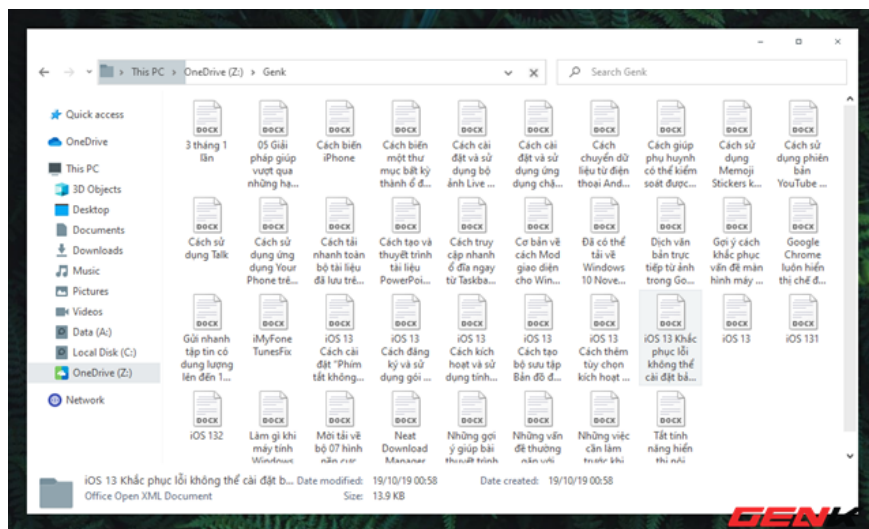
This PC > OneDrive (Z:) > Genk

Search Genk

Quick access
OneDrive
This PC
3D Objects
Desktop
Documents
Downloads
Music
Pictures
Videos
Data (A:)
Local Disk (C:)
OneDrive (Z:)
Network

DOCX 3 tháng 1 lần
DOCX 05 Giải pháp giúp vượt qua những hạ...
DOCX Cách biến iPhone
DOCX Cách biến một thư mục bất kỳ thành ổ đ...
DOCX Cách cài đặt và sử dụng bộ ảnh Live ...
DOCX Cách cài đặt và sử dụng ứng dụng chặ...
DOCX Cách chuyển dữ liệu từ điện thoại And...
DOCX Cách giúp phụ huynh có thể kiểm soát được...
DOCX Cách sử dụng Memoji Stickers k...
DOCX Cách sử dụng phiên bản YouTube ...
DOCX Cách sử dụng Talk
DOCX Cách sử dụng ứng dụng Your Phone trê...
DOCX Cách tải nhanh toàn bộ tài liệu đã lưu trê...
DOCX Cách tạo và thuyết trình tài liệu PowerPoi...
DOCX Cách truy cập nhanh ổ đĩa ngay từ Taskba...
DOCX Cơ bản về cách Mod giao diện cho Win...
DOCX Đã có thể tải về Windows 10 Nove...
DOCX Dịch văn bản trực tiếp từ ảnh trong Go...
DOCX Gợi ý cách khắc phục vấn đề màn hình máy ...
DOCX Google Chrome luôn hiển thị chế đ...
DOCX Gửi nhanh tập tin có dung lượng lên đến 1...
DOCX iMyFone TunesFix
DOCX iOS 13 Cách cài đặt "Phím tắt không...
DOCX iOS 13 Cách đăng ký và sử dụng gói ...
DOCX iOS 13 Cách kích hoạt và sử dụng tính...
DOCX iOS 13 Cách tạo bộ sưu tập Bản đồ đ...
DOCX iOS 13 Cách thêm tùy chọn kích hoạt ...
DOCX iOS 13 Khắc phục lỗi không thể cài đặt bả...
DOCX iOS 13
DOCX iOS 131
DOCX iOS 132
DOCX Làm gì khi máy tính Windows
DOCX Mời tải về bộ 07 hình nền cực
DOCX Neat Download Manager
DOCX Những gợi ý giúp bài thuyết trình
DOCX Những vấn đề thường gặp với
DOCX Những việc cần làm trước khi
DOCX Tắt tính năng hiển thị gợi

iOS 13 Khắc phục lỗi không thể cài đặt b... Date modified: 19/10/19 00:58 Date created: 19/10/19 00:58
Office Open XML Document Size: 13.9 KB

GENK